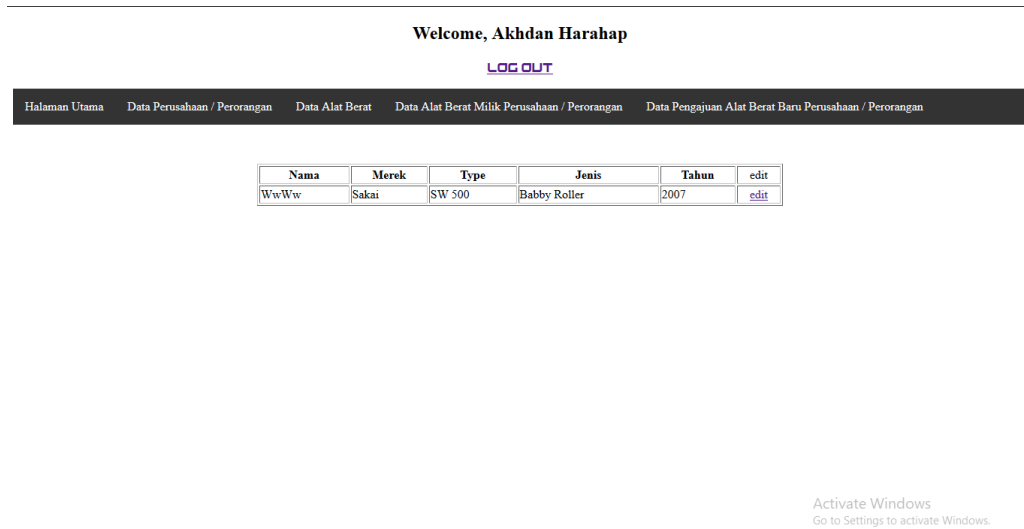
Welcome, Akhdan Harahap

LOG OUT

Halaman Utama Data Perusahaan / Perorangan Data Alat Berat Data Alat Berat Milik Perusahaan / Perorangan Data Pengajuan Alat Berat Baru Perusahaan / Perorangan

| Nama | Merek | Type | Jenis | Tahun | edit |
|---|---|---|---|---|---|
| WwWw | Sakai | SW 500 | Babby Roller | 2007 | edit |

Activate Windows
Go to Settings to activate Windows.